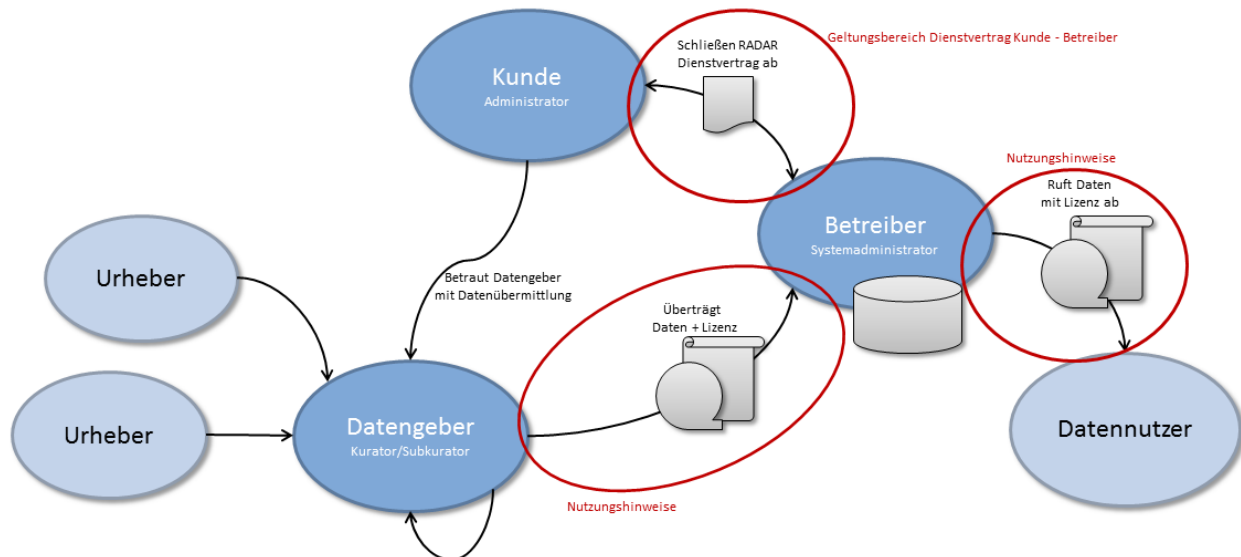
Geltungsbereich Dienstvertrag Kunde - Betreiber

Kunde
Administrator

Schließen RADAR Dienstvertrag ab

Nutzungshinweise

Betreiber
Systemadministrator

Ruft Daten mit Lizenz ab

Urheber

Betraut Datengeber mit Datenübermittlung

Überträgt Daten + Lizenz

Urheber

Datengeber
Kurator/Subkurator

Datennutzer

Nutzungshinweise